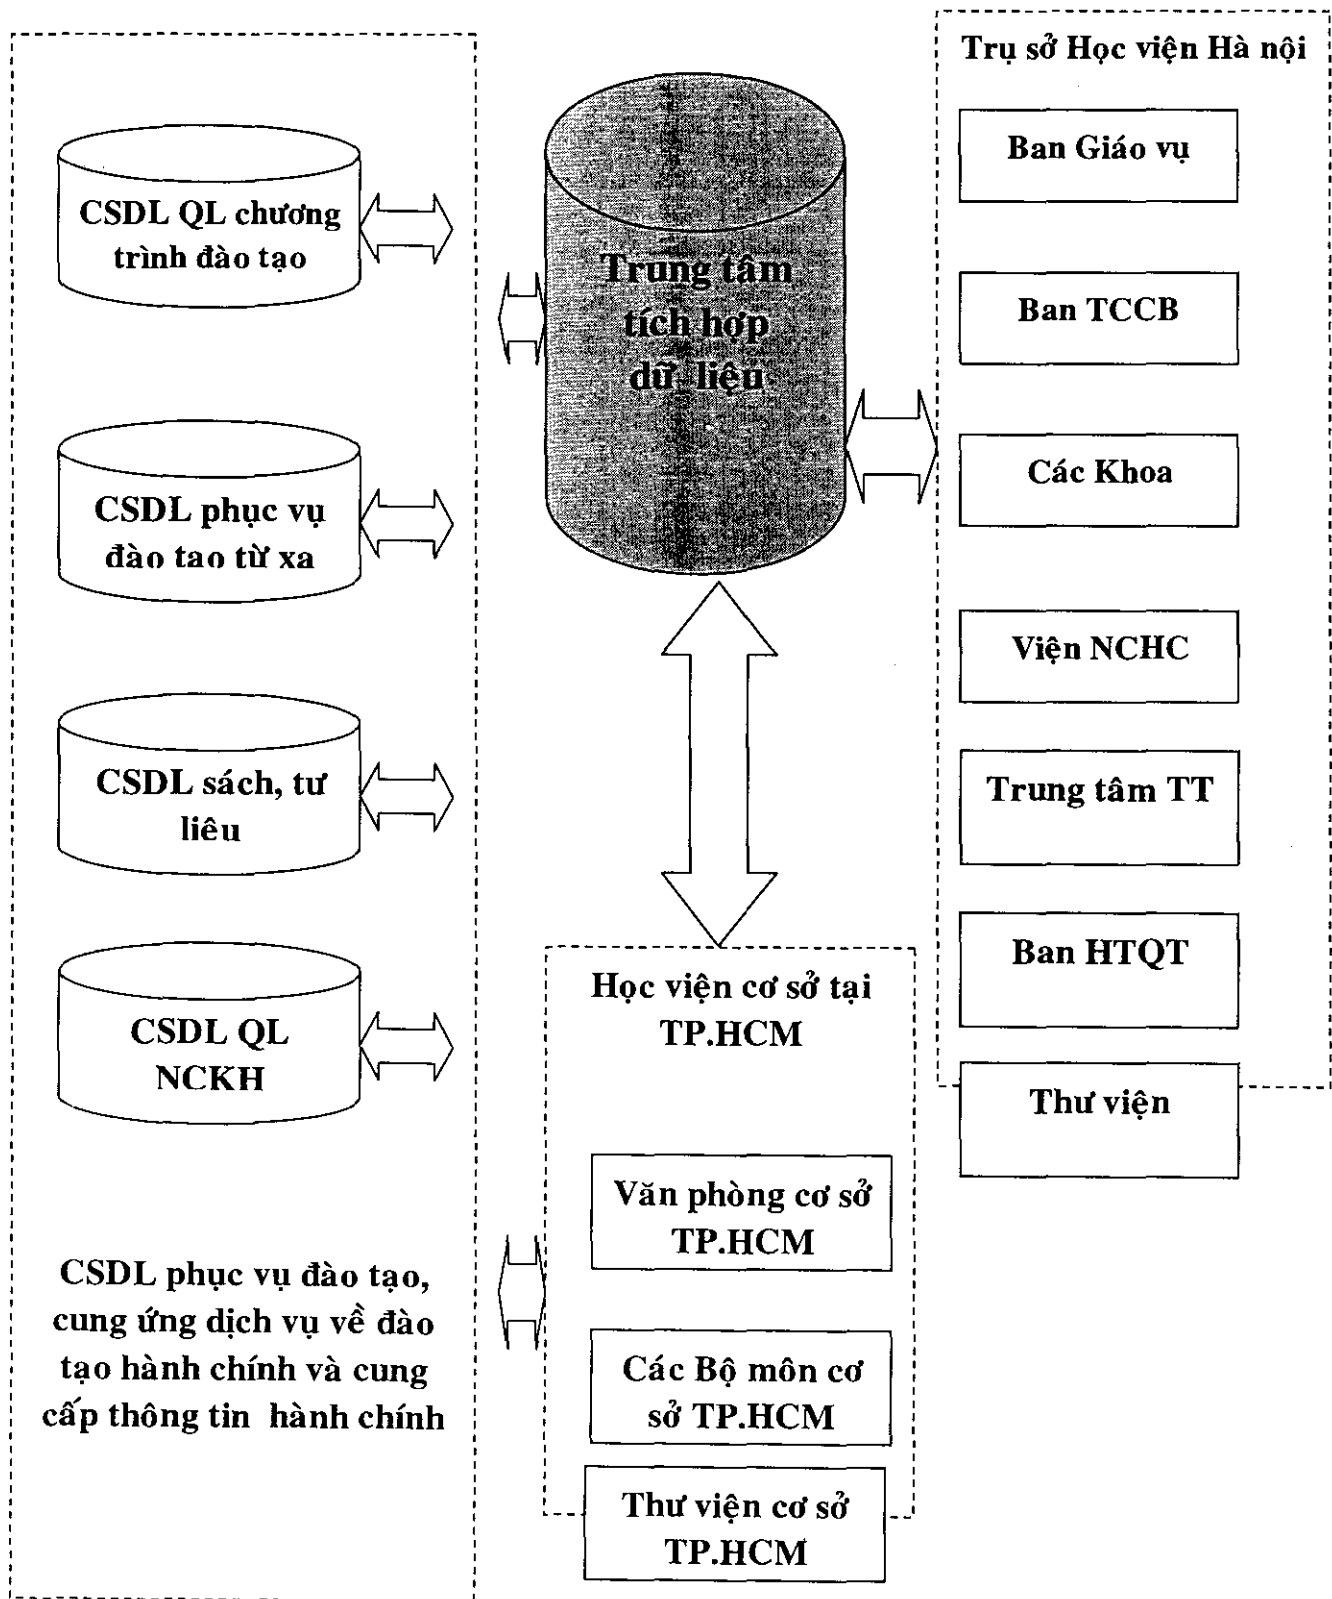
CSDL QL chương trình đào tạo

CSDL phục vụ đào tao từ xa

CSDL sách, tư liêu

CSDL QL NCKH

CSDL phục vụ đào tạo, cung ứng dịch vụ về đào tạo hành chính và cung cấp thông tin hành chính

Trung tâm tích hợp dữ liệu

Học viện cơ sở tại TP.HCM

Văn phòng cơ sở TP.HCM

Các Bộ môn cơ sở TP.HCM

Thư viện cơ sở TP.HCM

Trụ sở Học viện Hà nội

Ban Giáo vụ

Ban TCCB

Các Khoa

Viện NCHC

Trung tâm TT

Ban HTQT

Thư viện